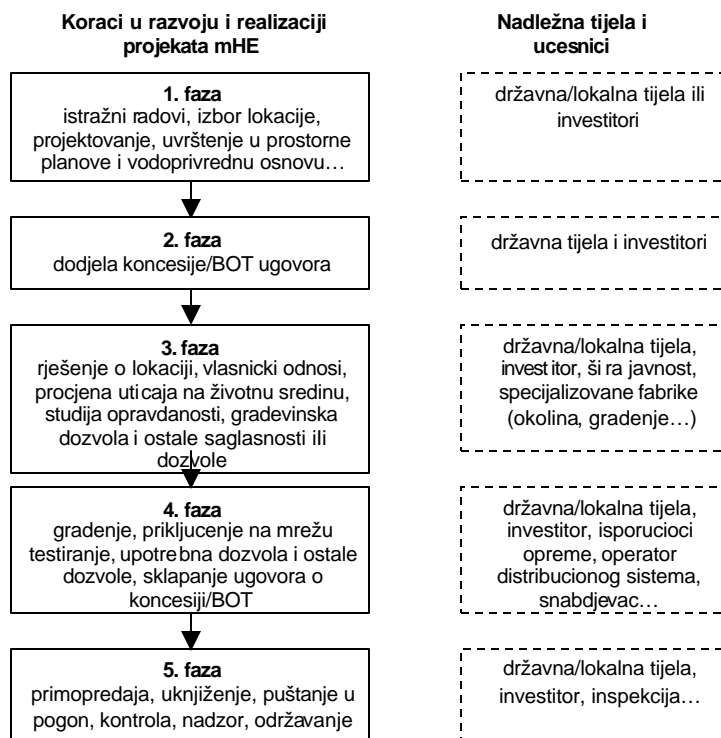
Koraci u razvoju i realizaciji projekata mHE

Nadležna tijela i ucesnici

1. faza
istražni radovi, izbor lokacije, projektovanje, uvrštenje u prostorne planove i vodoprivrednu osnovu…

državna/lokalna tijela ili investitori

2. faza
dodjela koncesije/BOT ugovora

državna tijela i investitori

3. faza
rješenje o lokaciji, vlasnicki odnosi, procjena uticaja na životnu sredinu, studija opravdanosti, gradevinska dozvola i ostale saglasnosti ili dozvole

državna/lokalna tijela, investitor, šira javnost, specijalizovane fabrike (okolina, gradenje…)

4. faza
gradenje, prikljucenje na mrežu testiranje, upotrebna dozvola i ostale dozvole, sklapanje ugovora o koncesiji/BOT

državna/lokalna tijela, investitor, isporucioci opreme, operator distribucionog sistema, snabdjevac…

5. faza
primopredaja, uknjiženje, puštanje u pogon, kontrola, nadzor, održavanje

državna/lokalna tijela, investitor, inspekcija…